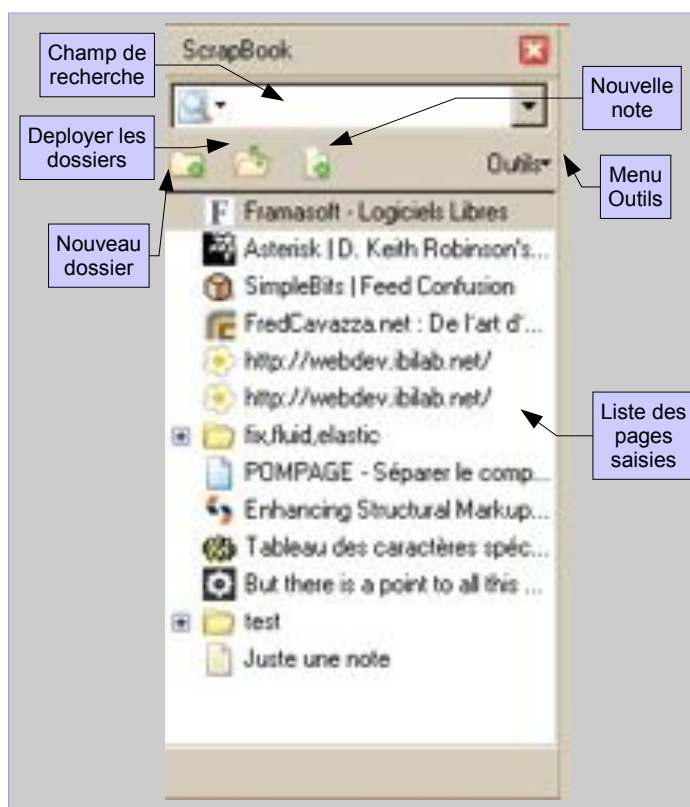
ScrapBook

Champ de recherche

Nouvelle note

Deployer les dossiers

Outils

Menu Outils

Nouveau dossier

Framasoft - Logiciels Libres
Asterisk | D. Keith Robinson's...
SimpleBits | Feed Confusion
FredCavazza.net : De l'art d'...
http://webdev.ibilab.net/
http://webdev.ibilab.net/
fix,fluid,elastic
POMPAGE - Séparer le comp...
Enhancing Structural Markup...
Tableau des caractères spéc...
But there is a point to all this ...
test
Juste une note

Liste des pages saisies